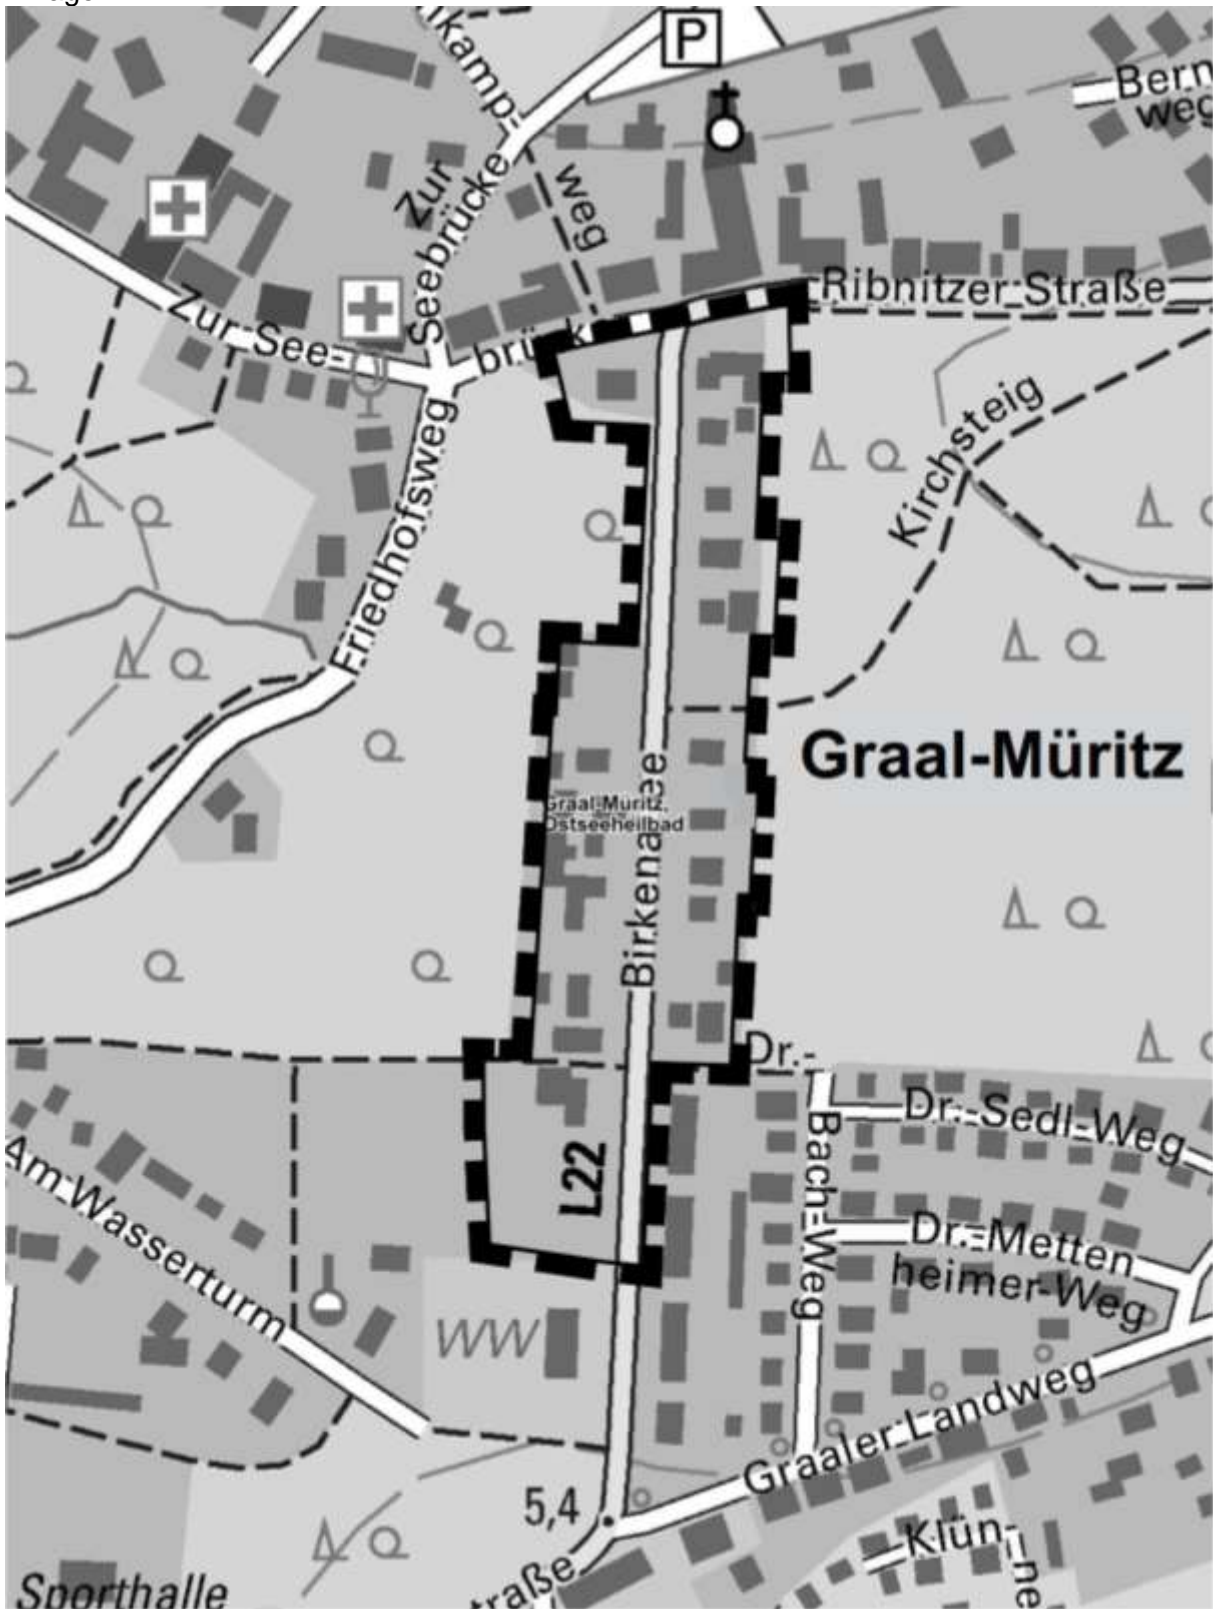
P
kamp-
Bern
weg
Zur
Seebrücke
weg
Ribnitzer Straße
Zur See-
brück
Kirchsteig
Friedhofsweg
Graal-Müritz
Graal-Müritz, Ostseeheilbad
Birkenallee
Dr.-
Dr.-Sedl-Weg
Am Wasserturm
L22
Bach-Weg
Dr.-Metten
heimer-Weg
WW
Graaler Landweg
5,4
Klün-
ne
Sporthalle
traße